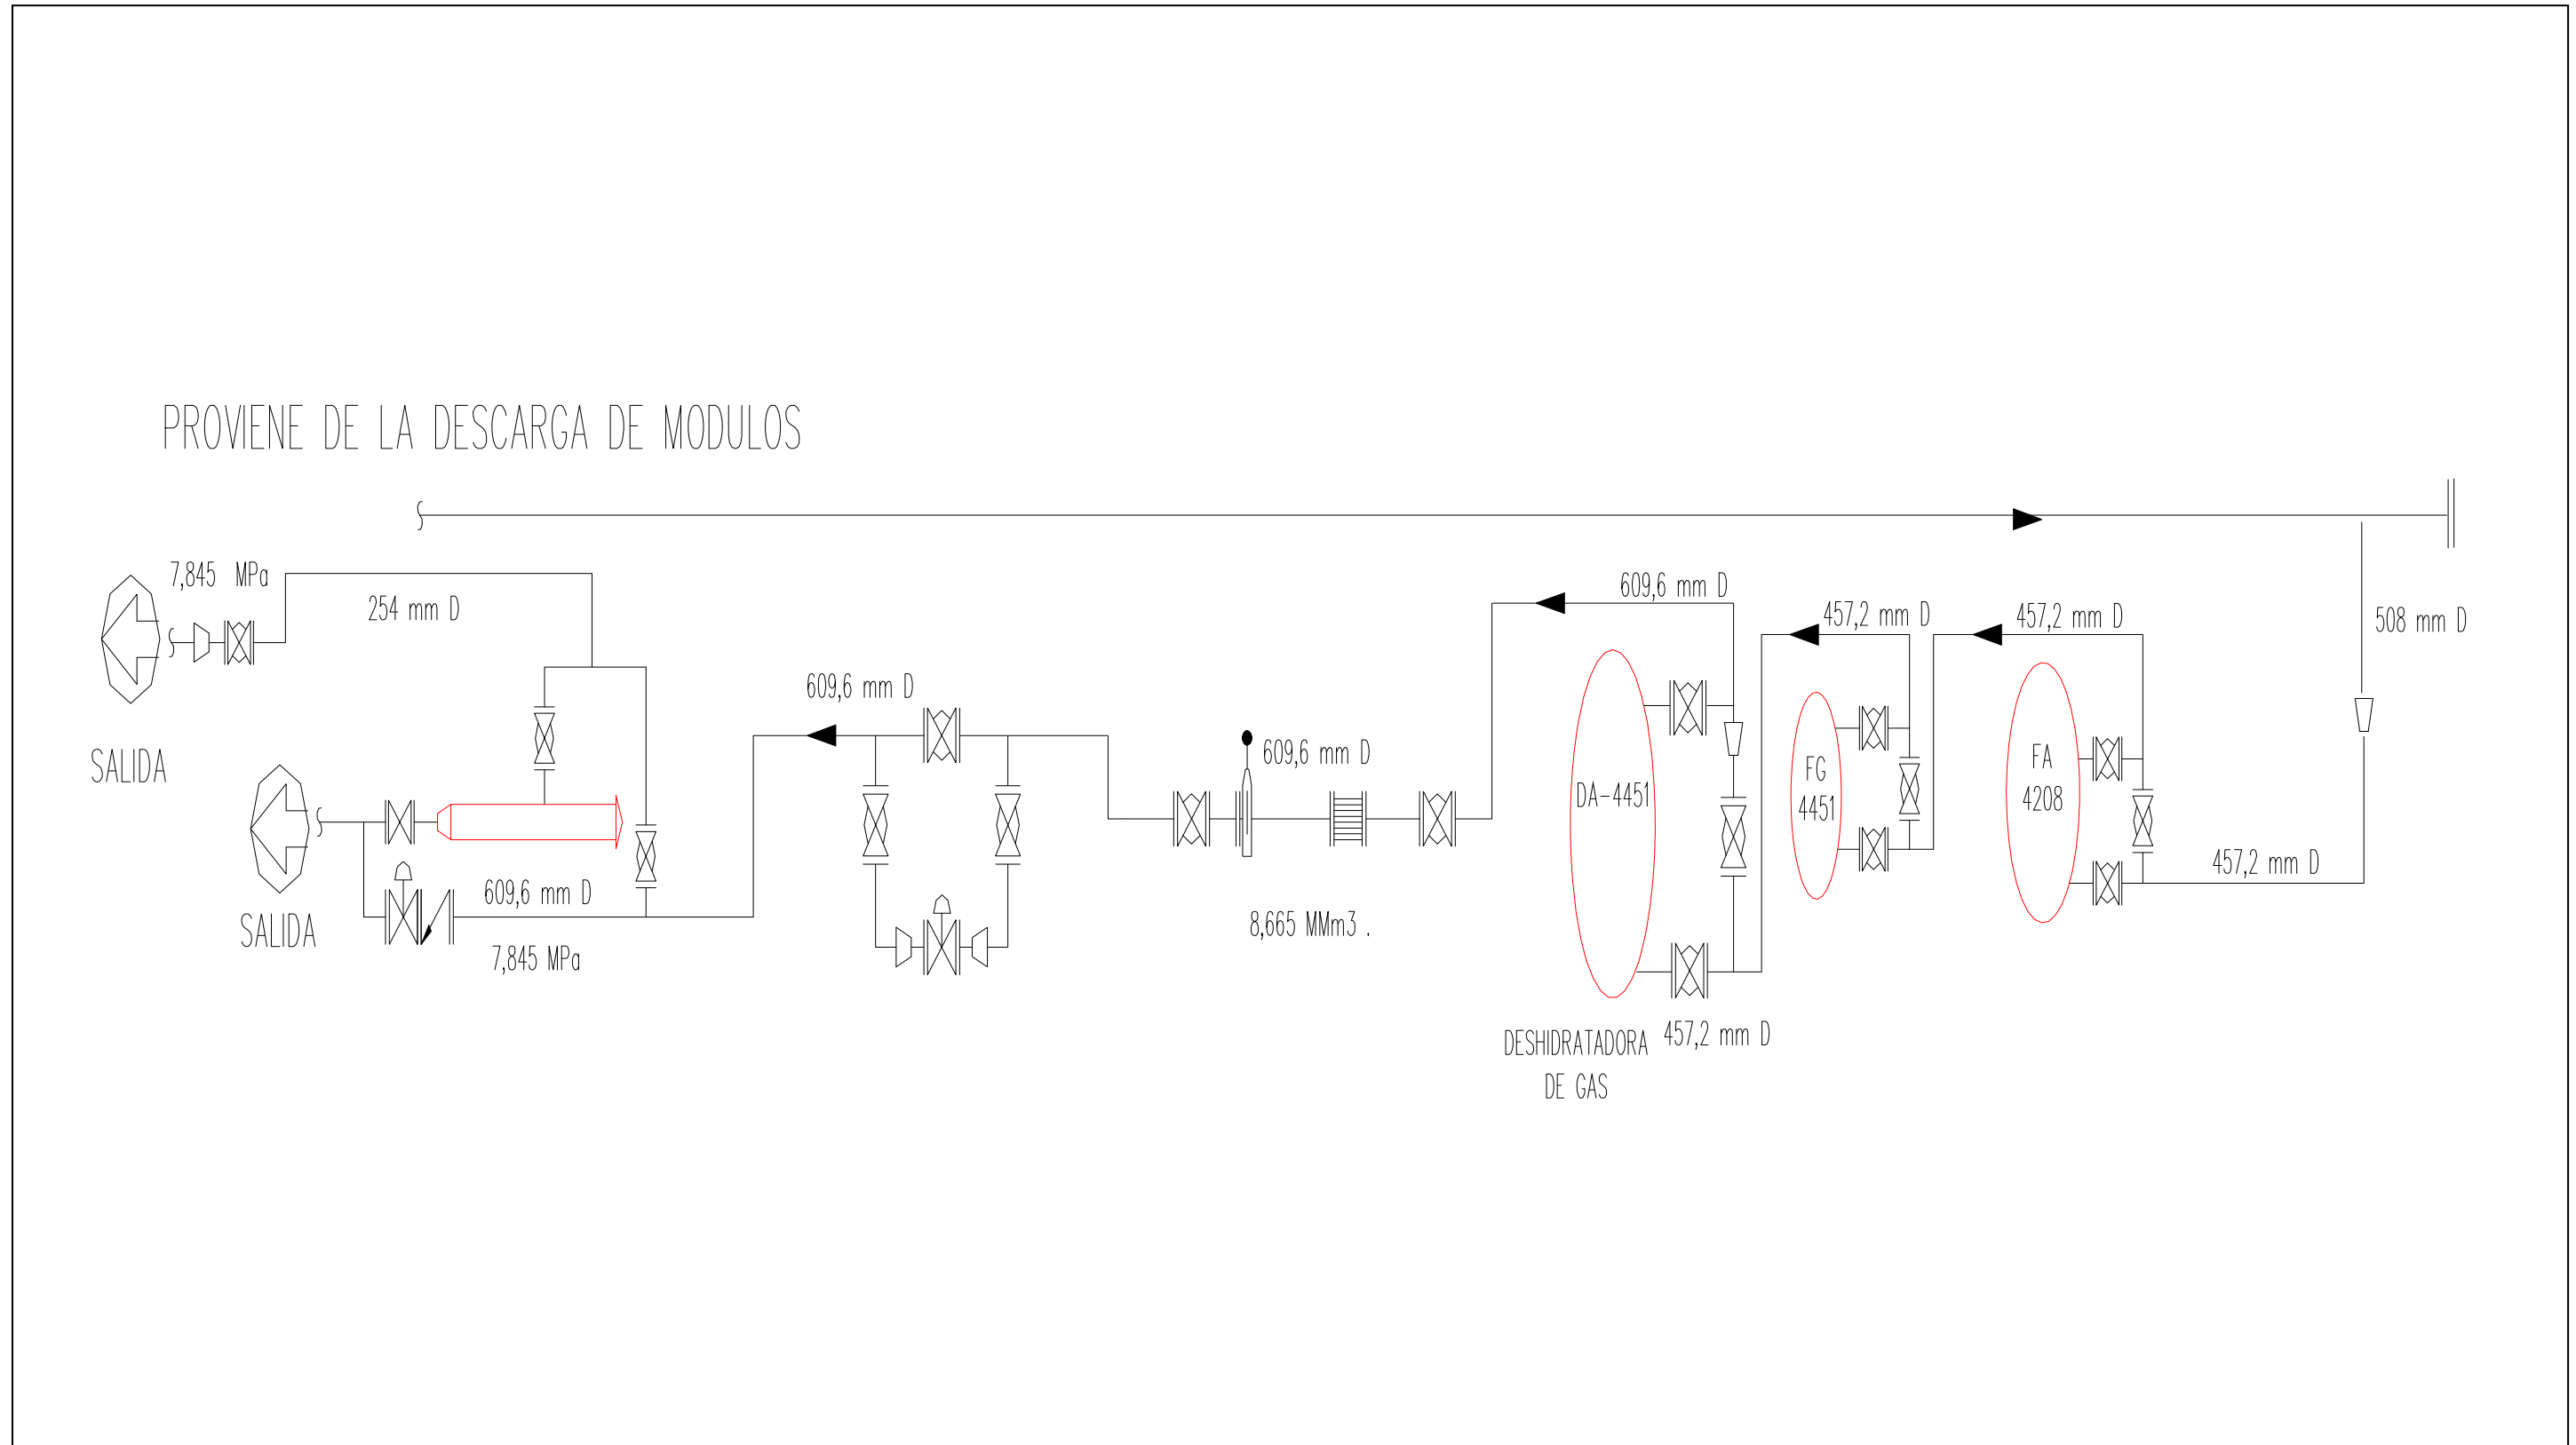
PROVIENE DE LA DESCARGA DE MODULOS

7,845 MPa

254 mm D

SALIDA

SALIDA

609,6 mm D

7,845 MPa

609,6 mm D

609,6 mm D

8,665 MMm3 .

609,6 mm D

DA-4451

DESHIDRATADORA DE GAS

457,2 mm D

457,2 mm D

FG 4451

457,2 mm D

FA 4208

457,2 mm D

508 mm D